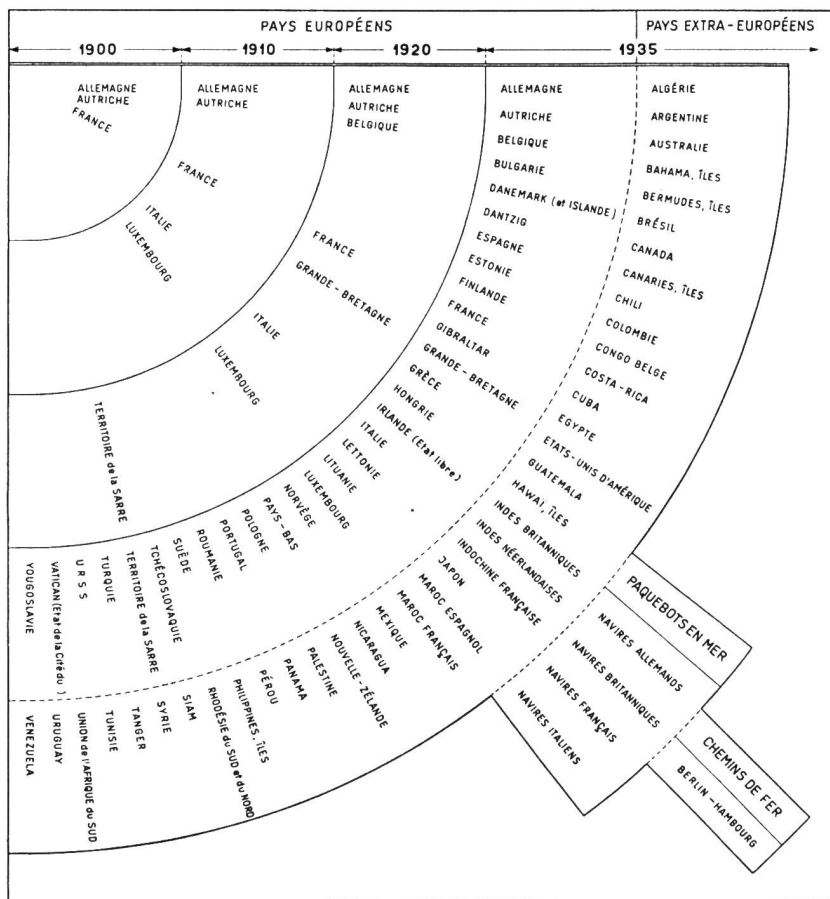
PAYS EUROPÉENS | PAYS EXTRA-EUROPÉENS

1900 — 1910 — 1920 — 1935

ALLEMAGNE
AUTRICHE
FRANCE
FRANCE
ITALIE
LUXEMBOURG

ALLEMAGNE
AUTRICHE
FRANCE
GRANDE-BRETAGNE
ITALIE
LUXEMBOURG
TERRITOIRE de la SARRE

ALLEMAGNE
AUTRICHE
BELGIQUE
FRANCE
GRANDE-BRETAGNE
ITALIE
LUXEMBOURG

ALLEMAGNE
AUTRICHE
BELGIQUE
BULGARIE
DANEMARK (et ISLANDE)
DANTZIG
ESPAGNE
ESTONIE
FINLANDE
FRANCE
GIBRALTAR
GRANDE-BRETAGNE
GRÈCE
HONGRIE
IRLANDE (Etat libre)
ITALIE
LETTONIE
LITUANIE
LUXEMBOURG
NORVÈGE
PAYS-BAS
POLOGNE
PORTUGAL
ROUMANIE
SUÈDE
TCHÉCOSLOVAQUIE
TERRITOIRE de la SARRE
TURQUIE
U R S S
VATICAN (Etat de la Cité du)
YOUGOSLAVIE

ALGÉRIE
ARGENTINE
AUSTRALIE
BAHAMA, ÎLES
BERMUDES, ÎLES
BRÉSIL
CANADA
CANARIES, ÎLES
CHILI
COLOMBIE
CONGO BELGE
COSTA-RICA
CUBA
EGYPTE
ETATS-UNIS D'AMÉRIQUE
GUATEMALA
HAWAÏ, ÎLES
INDES BRITANNIQUES
INDES NÉERLANDAISES
INDOCHINE FRANÇAISE
JAPON
MAROC ESPAGNOL
MAROC FRANÇAIS
MEXIQUE
NICARAGUA
NOUVELLE-ZÉLANDE
PALESTINE
PANAMA
PÉROU
PHILIPPINES, ÎLES
RHODÉSIE du SUD et du NORD
SIAM
SYRIE
TANGER
TUNISIE
UNION de l'AFRIQUE du SUD
URUGUAY
VENEZUELA

PAQUEBOTS EN MER
NAVIRES ALLEMANDS
NAVIRES BRITANNIQUES
NAVIRES FRANÇAIS
NAVIRES ITALIENS

CHEMINS DE FER
BERLIN-HAMBOURG